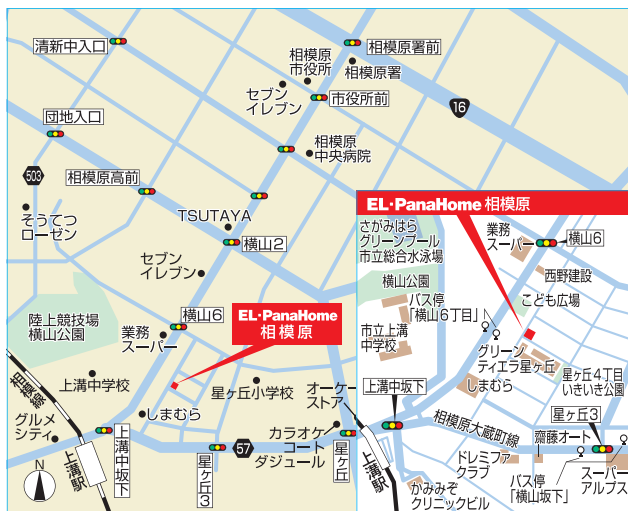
清新中入口
相模原署前
相模原市役所
相模原署
セブンイレブン
市役所前
16
団地入口
相模原中央病院
503
相模原高前
そうてつローゼン
TSUTAYA
横山2
EL·PanaHome 相模原
さがみはらグリーンプール市立総合水泳場
業務スーパー
横山6
西野建設
セブンイレブン
横山公園
こども広場
陸上競技場横山公園
横山6
EL·PanaHome 相模原
バス停「横山6丁目」
業務スーパー
市立上溝中学校
グリーンティエラ星ヶ丘
星ヶ丘4丁目いきいき公園
上溝中学校
星ヶ丘小学校
オーケーストア
上溝中坂下
しまむら
相模線
しまむら
グルメシティ
相模原大蔵町線
星ヶ丘3
カラオケコートダジュール
57
齋藤オート
上溝中坂下
ドレミファクラブ
スーパーアルプス
N
上溝駅
星ヶ丘3
星ヶ丘
上溝駅
かみみぞクリニックビル
バス停「横山坂下」